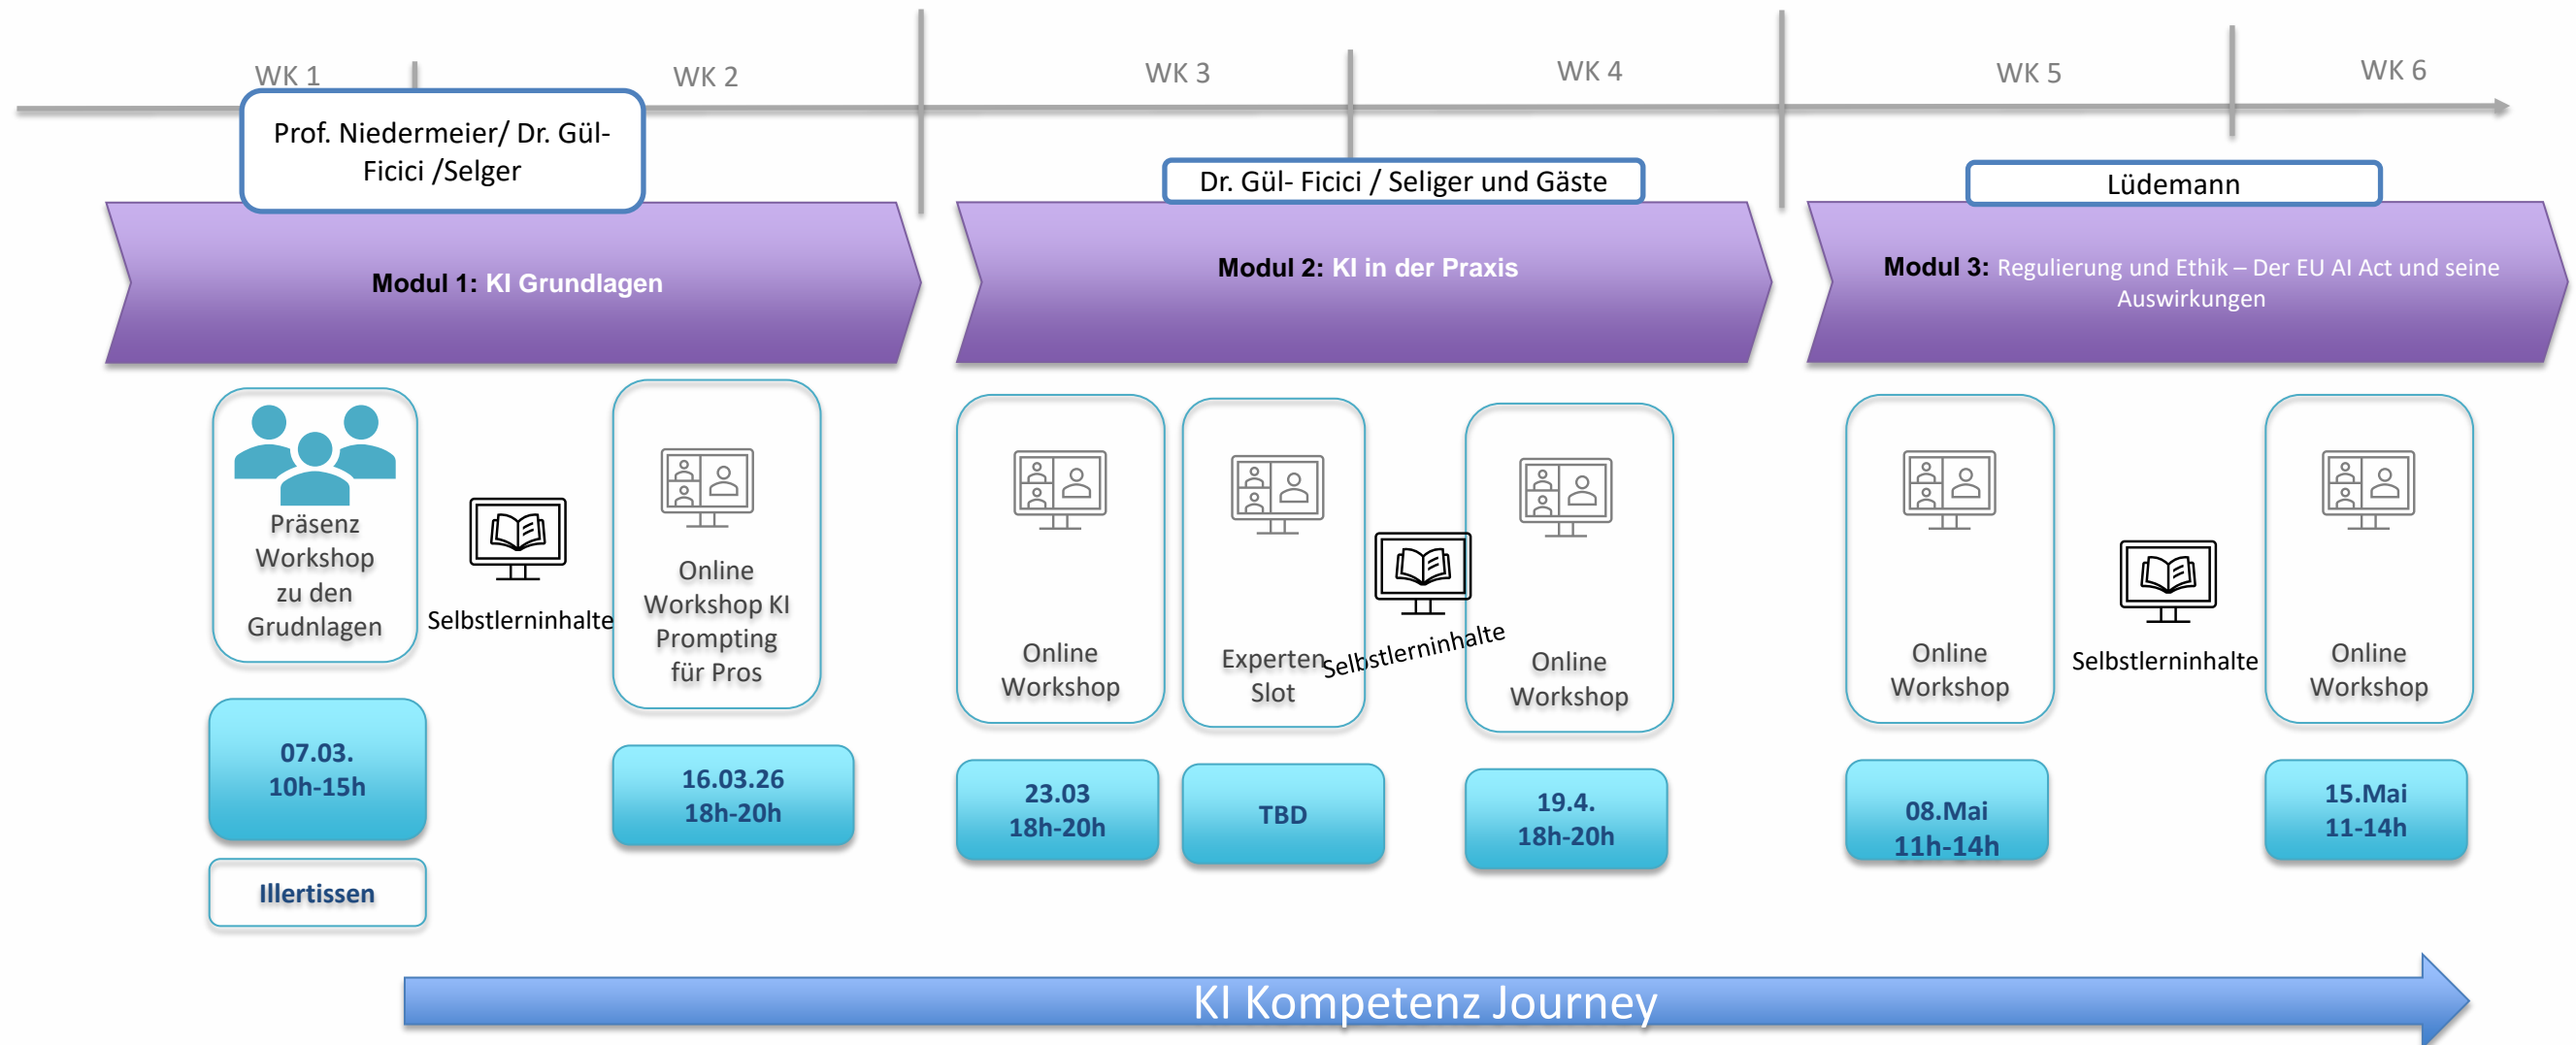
WK 1

WK 2

WK 3

WK 4

WK 5

WK 6

Prof. Niedermeier/ Dr. Gül-Ficici /Selger

Dr. Gül- Ficici / Seliger und Gäste

Lüdemann

Modul 1: KI Grundlagen

Modul 2: KI in der Praxis

Modul 3: Regulierung und Ethik – Der EU AI Act und seine Auswirkungen

Präsenz Workshop zu den Grundlagen

Selbstlerninhalte

Online Workshop KI Prompting für Pros

Online Workshop

Experten Slot

Selbstlerninhalte

Online Workshop

Online Workshop

Selbstlerninhalte

Online Workshop

07.03. 10h-15h

Illertissen

16.03.26 18h-20h

23.03 18h-20h

TBD

19.4. 18h-20h

08.Mai 11h-14h

15.Mai 11-14h

KI Kompetenz Journey